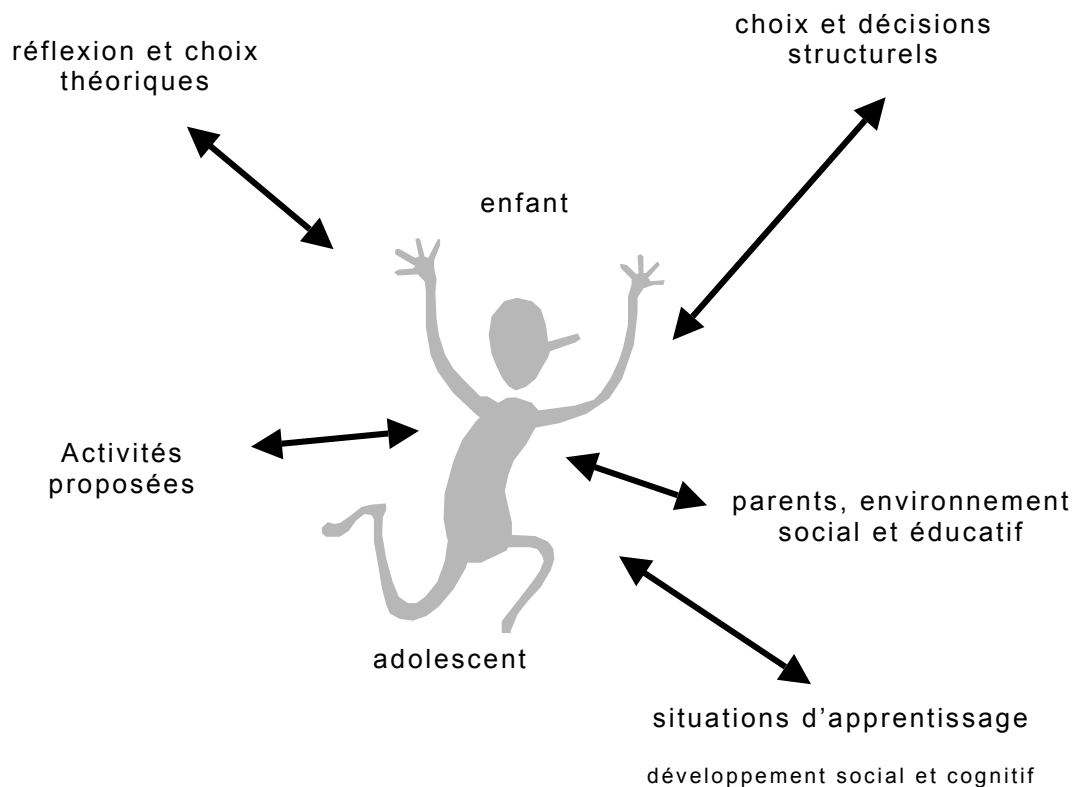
réflexion et choix théoriques

choix et décisions structurels

enfant

Activités proposées

parents, environnement social et éducatif

adolescent

situations d'apprentissage

développement social et cognitif